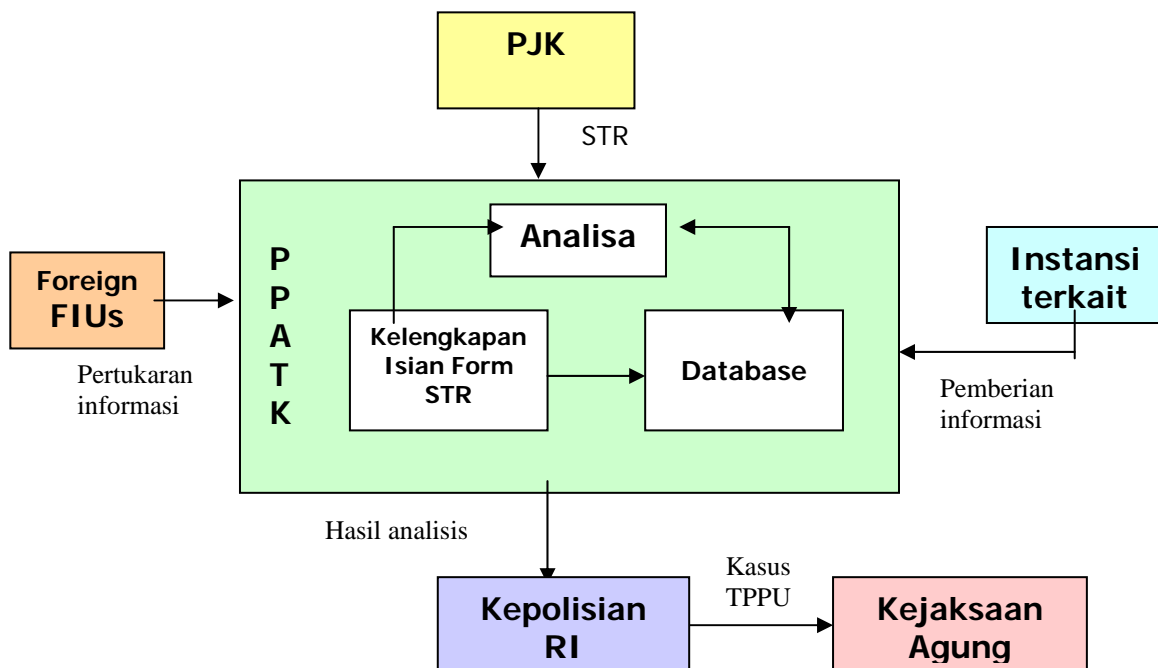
PJK

STR

Foreign FIUs

Pertukaran informasi

P
P
A
T
K

Analisa

Kelengkapan Isian Form STR

Database

Instansi terkait

Pemberian informasi

Hasil analisis

Kepolisian RI

Kasus TPPU

Kejaksaan Agung